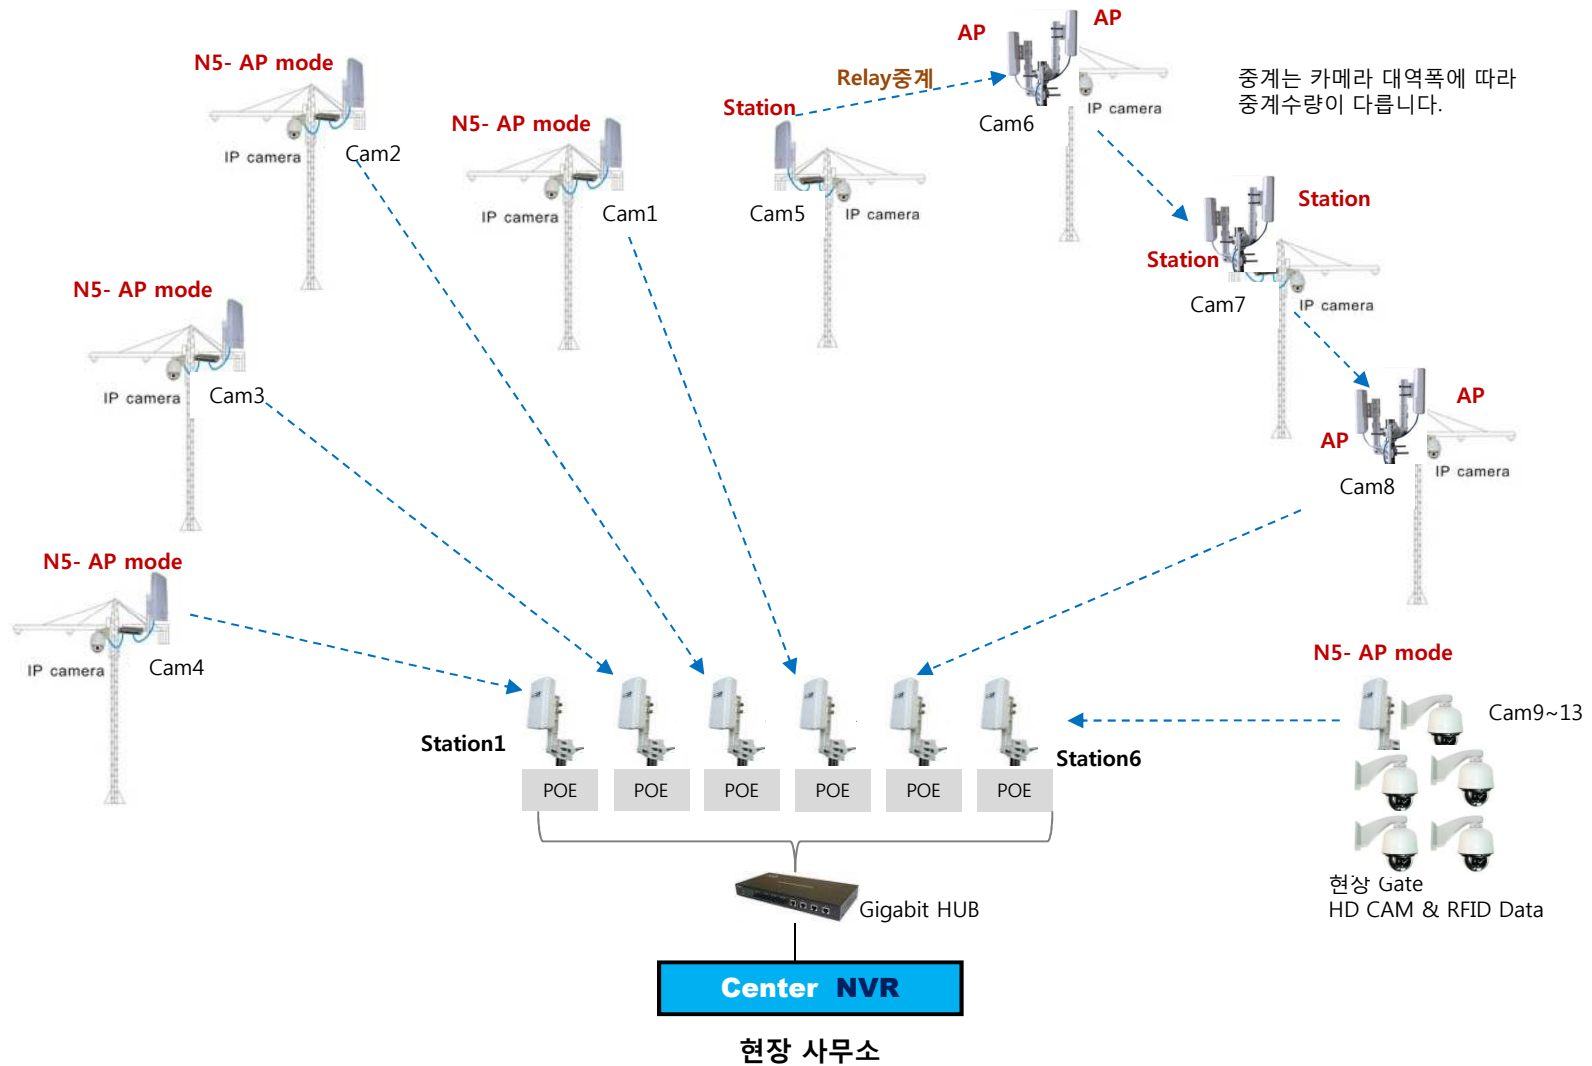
N5- AP mode

IP camera

Cam2

N5- AP mode

IP camera

Cam1

Station

Relay중계

AP

AP

IP camera

Cam6

Cam5

IP camera

중계는 카메라 대역폭에 따라 중계수량이 다릅니다.

Station

Station

Cam7

IP camera

N5- AP mode

IP camera

Cam3

AP

AP

IP camera

Cam8

N5- AP mode

IP camera

Cam4

Station1

POE

POE

POE

POE

POE

POE

Station6

N5- AP mode

Cam9~13

현상 Gate
HD CAM & RFID Data

Gigabit HUB

Center NVR

현장 사무소